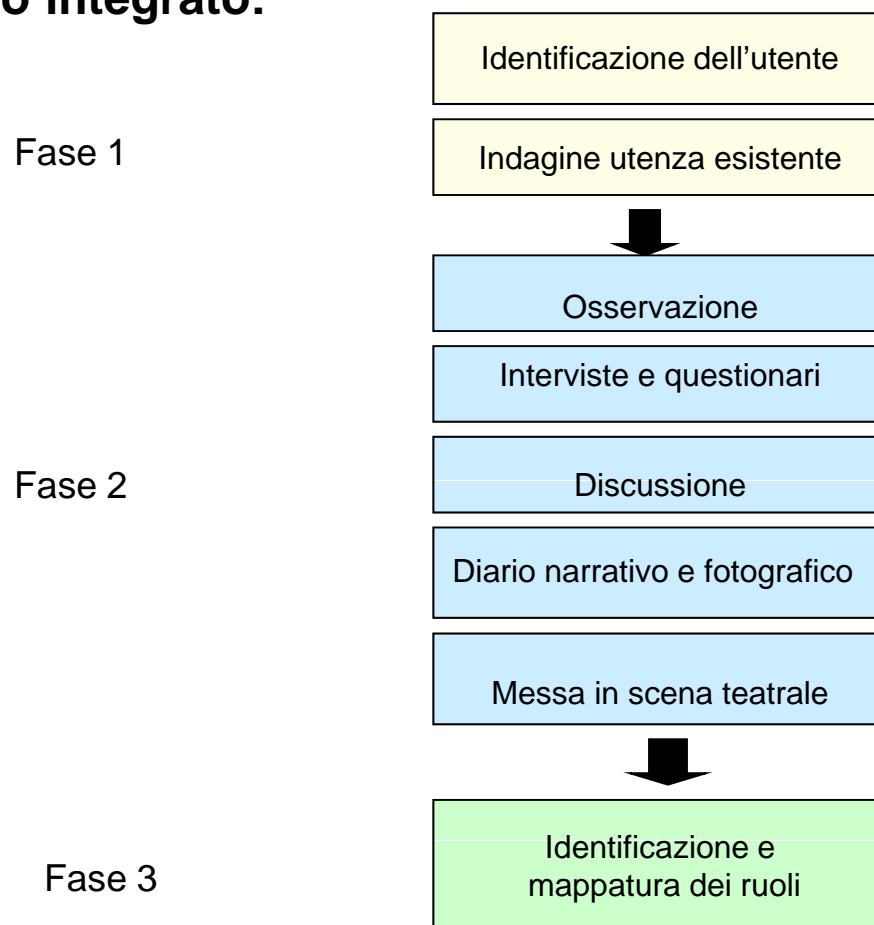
o integrato.

Fase 1

Identificazione dell’utente

Indagine utenza esistente

Fase 2

Osservazione

Interviste e questionari

Discussione

Diario narrativo e fotografico

Messa in scena teatrale

Fase 3

Identificazione e mappatura dei ruoli